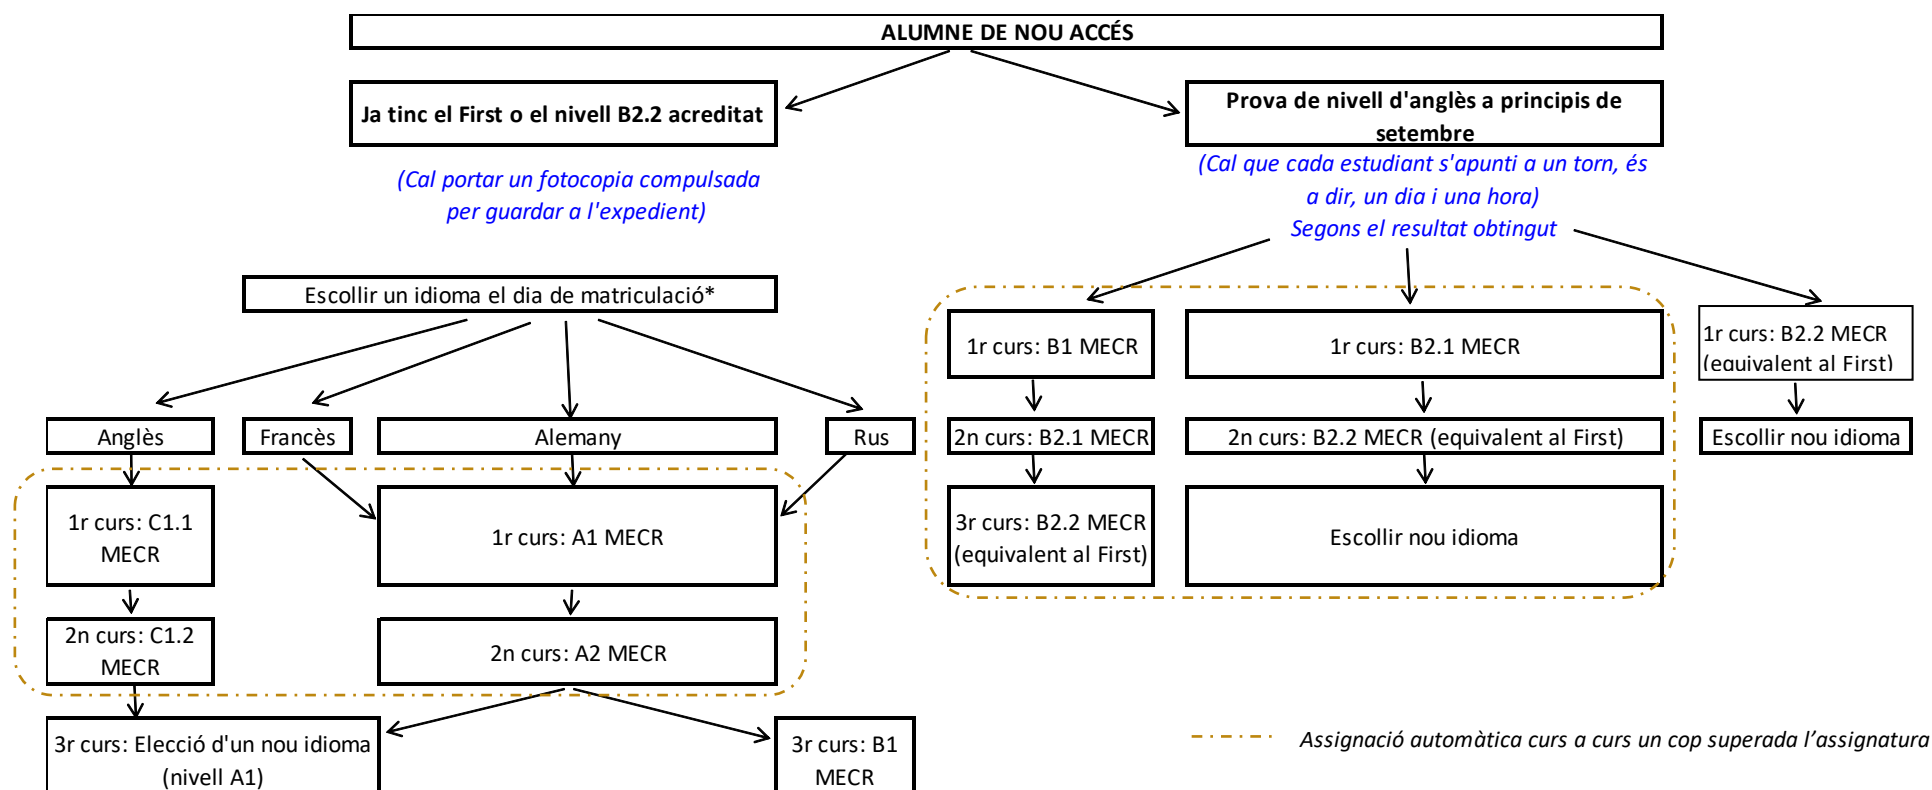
ALUMNE DE NOU ACCÉS

Ja tinc el First o el nivell B2.2 acreditat

(Cal portar un fotocopia compulsada per guardar a l'expedient)

Prova de nivell d'anglès a principis de setembre

(Cal que cada estudiant s'apunti a un torn, és a dir, un dia i una hora)

Segons el resultat obtingut

Escollir un idioma el dia de matriculació*

Anglès

Francès

Alemany

Rus

1r curs: C1.1 MECR

2n curs: C1.2 MECR

3r curs: Elecció d'un nou idioma (nivell A1)

1r curs: A1 MECR

2n curs: A2 MECR

3r curs: B1 MECR

1r curs: B1 MECR

2n curs: B2.1 MECR

3r curs: B2.2 MECR (equivalent al First)

1r curs: B2.1 MECR

2n curs: B2.2 MECR (equivalent al First)

Escollir nou idioma

1r curs: B2.2 MECR (equivalent al First)

Escollir nou idioma

Assignació automàtica curs a curs un cop superada l'assignatura